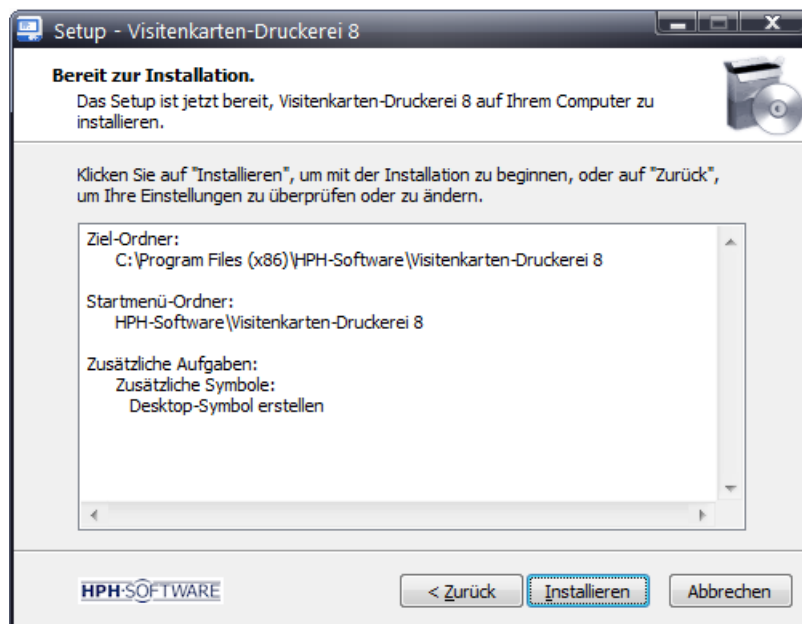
Setup - Visitenkarten-Druckerei 8

Bereit zur Installation.

Das Setup ist jetzt bereit, Visitenkarten-Druckerei 8 auf Ihrem Computer zu installieren.

Klicken Sie auf "Installieren", um mit der Installation zu beginnen, oder auf "Zurück", um Ihre Einstellungen zu überprüfen oder zu ändern.

Ziel-Ordner:
C:\Program Files (x86)\HPH-Software\Visitenkarten-Druckerei 8

Startmenü-Ordner:
HPH-Software\Visitenkarten-Druckerei 8

Zusätzliche Aufgaben:
Zusätzliche Symbole:
Desktop-Symbol erstellen

HPH·SOFTWARE

< Zurück

Installieren

Abbrechen